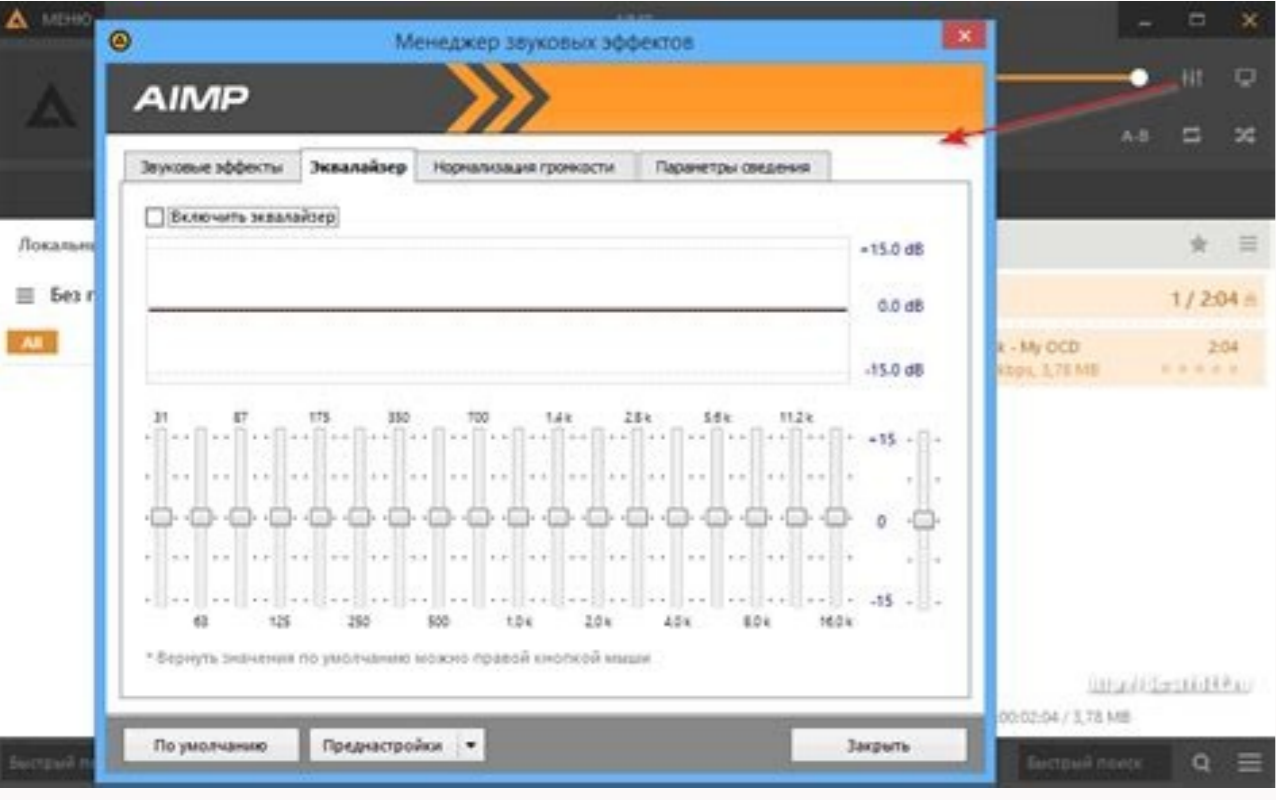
МЕНЮ

Менеджер звуковых эффектов

AIMP

Звуковые эффекты | Эквалайзер | Нормализация громкости | Параметры сведения

Включить эквалайзер

+15.0 dB

0.0 dB

-15.0 dB

31 87 175 350 700 1.4k 2.8k 5.6k 11.2k

63 125 250 500 1.0k 2.0k 4.0k 8.0k 16.0k

+15

0

-15

* Вернуть значения по умолчанию можно правой кнопкой мыши

По умолчанию

Преднастройки

Закрыть

Локальны

Без г

All

1 / 2:04

k - My OCD 2:04

kbps, 3,78 MB

00:02:04 / 3,78 MB

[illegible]

Быстрый п

Быстрый поиск